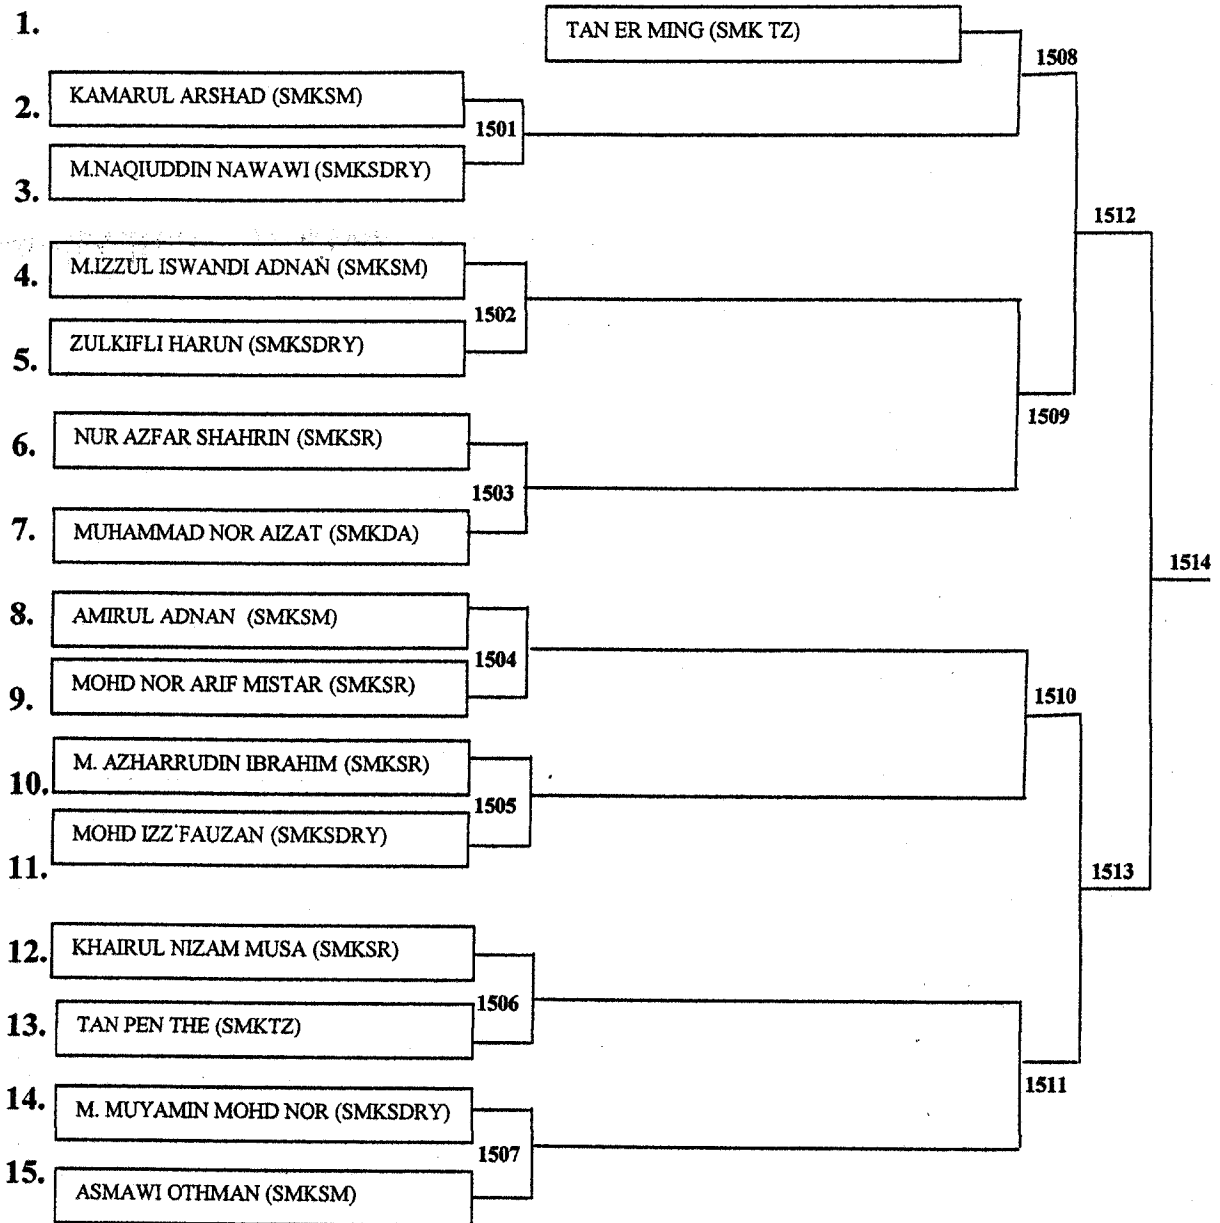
1. TAN ER MING (SMK TZ)

2. KAMARUL ARSHAD (SMKSM)

3. M.NAQIUDDIN NAWAWI (SMKSDRY)

4. M.IZZUL ISWANDI ADNAN (SMKSM)

5. ZULKIFLI HARUN (SMKSDRY)

6. NUR AZFAR SHAHRIN (SMKSR)

7. MUHAMMAD NOR AIZAT (SMKDA)

8. AMIRUL ADNAN (SMKSM)

9. MOHD NOR ARIF MISTAR (SMKSR)

10. M. AZHARRUDIN IBRAHIM (SMKSR)

11. MOHD IZZ FAUZAN (SMKSDRY)

12. KHAIRUL NIZAM MUSA (SMKSR)

13. TAN PEN THE (SMKTZ)

14. M. MUYAMIN MOHD NOR (SMKSDRY)

15. ASMAWI OTHMAN (SMKSM)

1501
1502
1503
1504
1505
1506
1507
1508
1509
1510
1511
1512
1513
1514